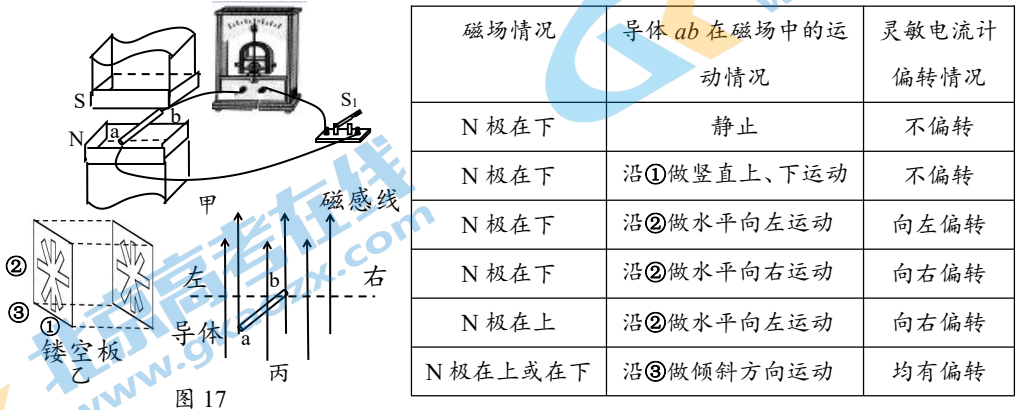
S
N
a
b
S$_1$
甲
磁感线
②
③
①
镂空板
乙
左
右
b
导体
a
丙
图 17

| 磁场情况 | 导体 $ab$ 在磁场中的运动情况 | 灵敏电流计偏转情况 |
|---|---|---|
| N 极在下 | 静止 | 不偏转 |
| N 极在下 | 沿①做竖直上、下运动 | 不偏转 |
| N 极在下 | 沿②做水平向左运动 | 向左偏转 |
| N 极在下 | 沿②做水平向右运动 | 向右偏转 |
| N 极在上 | 沿②做水平向左运动 | 向右偏转 |
| N 极在上或在下 | 沿③做倾斜方向运动 | 均有偏转 |

北京高考在线
www.gaokzx.com